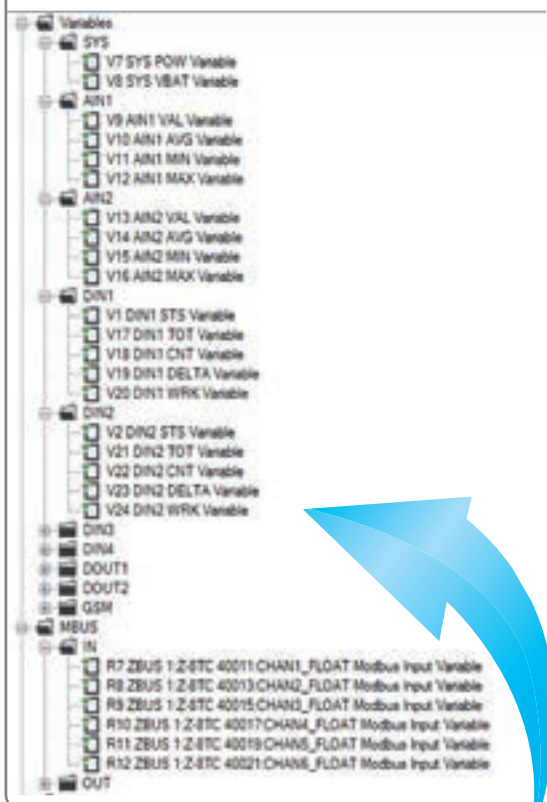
Variables
SYS
V7 SYS POW Variable
V8 SYS VBAT Variable
AIN1
V9 AIN1 VAL Variable
V10 AIN1 AVG Variable
V11 AIN1 MIN Variable
V12 AIN1 MAX Variable
AIN2
V13 AIN2 VAL Variable
V14 AIN2 AVG Variable
V15 AIN2 MIN Variable
V16 AIN2 MAX Variable
DIN1
V1 DIN1 STS Variable
V17 DIN1 TOT Variable
V18 DIN1 CNT Variable
V19 DIN1 DELTA Variable
V20 DIN1 WRK Variable
DIN2
V2 DIN2 STS Variable
V21 DIN2 TOT Variable
V22 DIN2 CNT Variable
V23 DIN2 DELTA Variable
V24 DIN2 WRK Variable
DIN3
DIN4
DOUT1
DOUT2
GSM
MBUS
IN
R7 ZBUS 1:Z-8TC 40011:CHAN1_FLOAT Modbus Input Variable
R8 ZBUS 1:Z-8TC 40013:CHAN2_FLOAT Modbus Input Variable
R9 ZBUS 1:Z-8TC 40015:CHAN3_FLOAT Modbus Input Variable
R10 ZBUS 1:Z-8TC 40017:CHAN4_FLOAT Modbus Input Variable
R11 ZBUS 1:Z-8TC 40019:CHAN5_FLOAT Modbus Input Variable
R12 ZBUS 1:Z-8TC 40021:CHAN6_FLOAT Modbus Input Variable
OUT